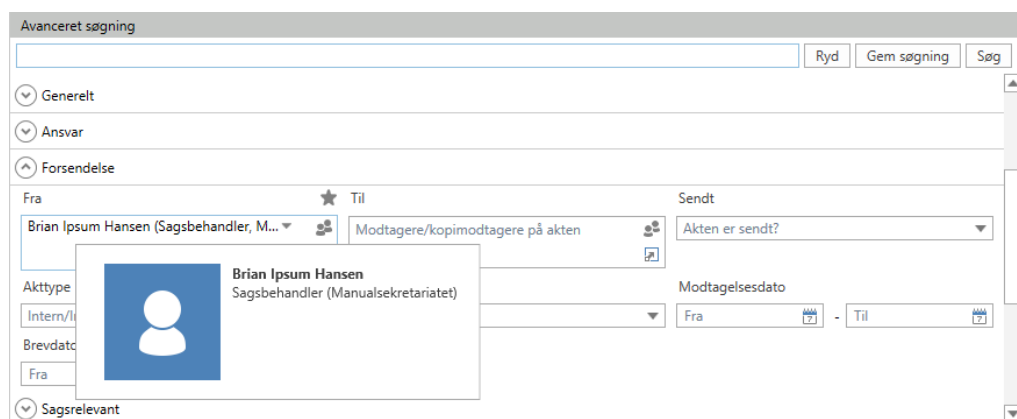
Avanceret søgning

Ryd | Gem søgning | Søg

Generelt

Ansvar

Forsendelse

Fra

Brian Ipsum Hansen (Sagsbehandler, M...

Til

Modtagere/kopimodtagere på akten

Sendt

Akten er sendt?

Brian Ipsum Hansen
Sagsbehandler (Manualsekretariatet)

Akttype

Intern/I

Modtagelsesdato

Fra - Til

Brevdato

Fra

Sagsrelevant